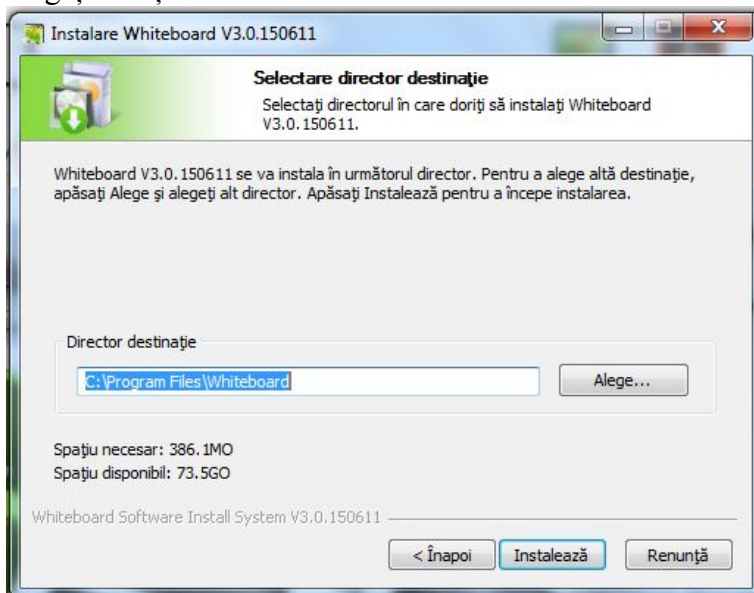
Instalare Whiteboard V3.0.150611

Selectare director destinaţie
Selectaţi directorul în care doriţi să instalaţi Whiteboard V3.0.150611.

Whiteboard V3.0.150611 se va instala în următorul director. Pentru a alege altă destinaţie, apăsaţi Alege şi alegeţi alt director. Apăsaţi Instalează pentru a începe instalarea.

Director destinaţie
C:\Program Files\Whiteboard
Alege...

Spaţiu necesar: 386.1MO
Spaţiu disponibil: 73.5GO

Whiteboard Software Install System V3.0.150611

< Înapoi
Instalează
Renunţă